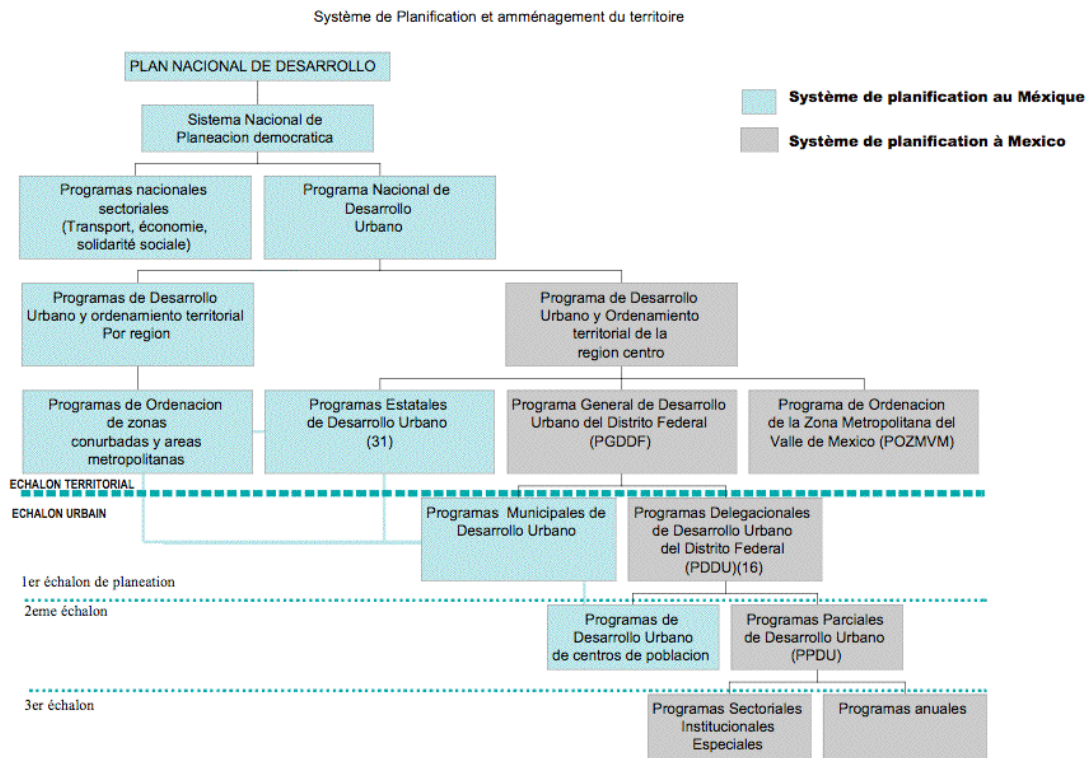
Système de Planification et amménagement du territoire

PLAN NACIONAL DE DESARROLLO

Système de planification au Méxique

Système de planification à Mexico

Sistema Nacional de Planeacion democratica

Programas nacionales sectoriales (Transport, économie, solidarité sociale)

Programa Nacional de Desarrollo Urbano

Programas de Desarrollo Urbano y ordenamiento territorial Por region

Programa de Desarrollo Urbano y Ordenamiento territorial de la region centro

Programas de Ordenacion de zonas conurbadas y areas metropolitanas

Programas Estatales de Desarrollo Urbano (31)

Programa General de Desarrollo Urbano del Distrito Federal (PGDDF)

Programa de Ordenacion de la Zona Metropolitana del Valle de Mexico (POZMVM)

ECHALON TERRITORIAL

ECHALON URBAIN

Programas Municipales de Desarrollo Urbano

Programas Delegacionales de Desarrollo Urbano del Distrito Federal (PDDU)(16)

1er échalon de planeation

2eme échalon

Programas de Desarrollo Urbano de centros de poblacion

Programas Parciales de Desarrollo Urbano (PPDU)

3er échalon

Programas Sectoriales Institucionales Especiales

Programas anuales